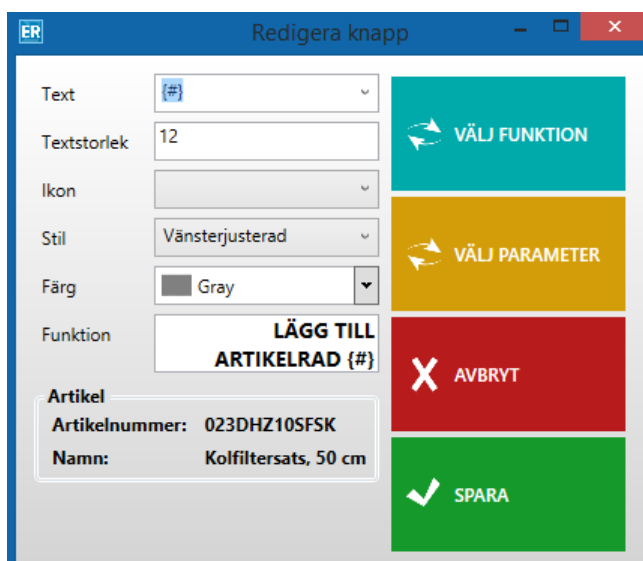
ER Redigera knapp

Text {#}
Textstorlek 12
Ikon
Stil Vänsterjusterad
Färg Gray
Funktion LÄGG TILL ARTIKELRAD {#}

Artikel
Artikelnummer: 023DHZ10SFSK
Namn: Kolfiltersats, 50 cm

VÄLJ FUNKTION
VÄLJ PARAMETER
AVBRYT
SPARA